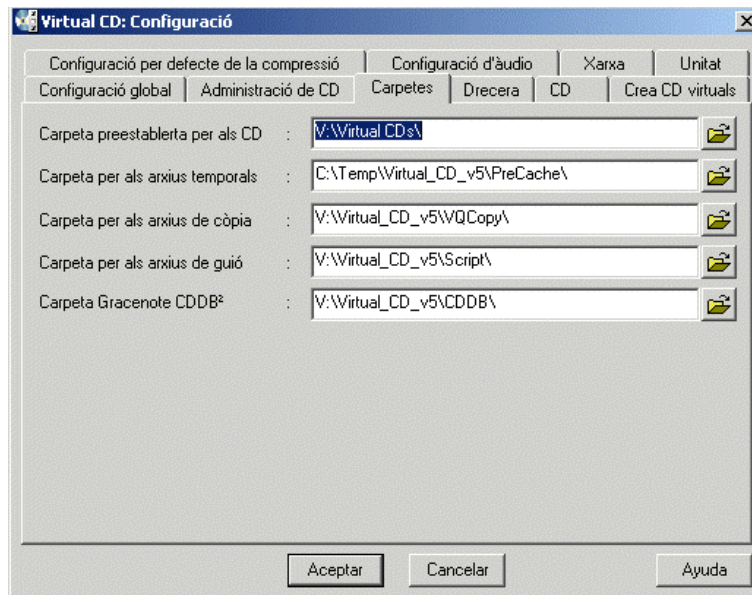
Virtual CD: Configuració

Configuració per defecte de la compressió | Configuració d'àudio | Xarxa | Unitat
Configuració global | Administració de CD | Carpetes | Drecera | CD | Crea CD virtuals

Carpeta preestablerta per als CD : V:\Virtual CDs\
Carpeta per als arxius temporals : C:\Temp\Virtual_CD_v5\PreCache\
Carpeta per als arxius de còpia : V:\Virtual_CD_v5\VQCopy\
Carpeta per als arxius de guió : V:\Virtual_CD_v5\Script\
Carpeta Gracenote CDDB² : V:\Virtual_CD_v5\CDDB\

Aceptar | Cancelar | Ayuda